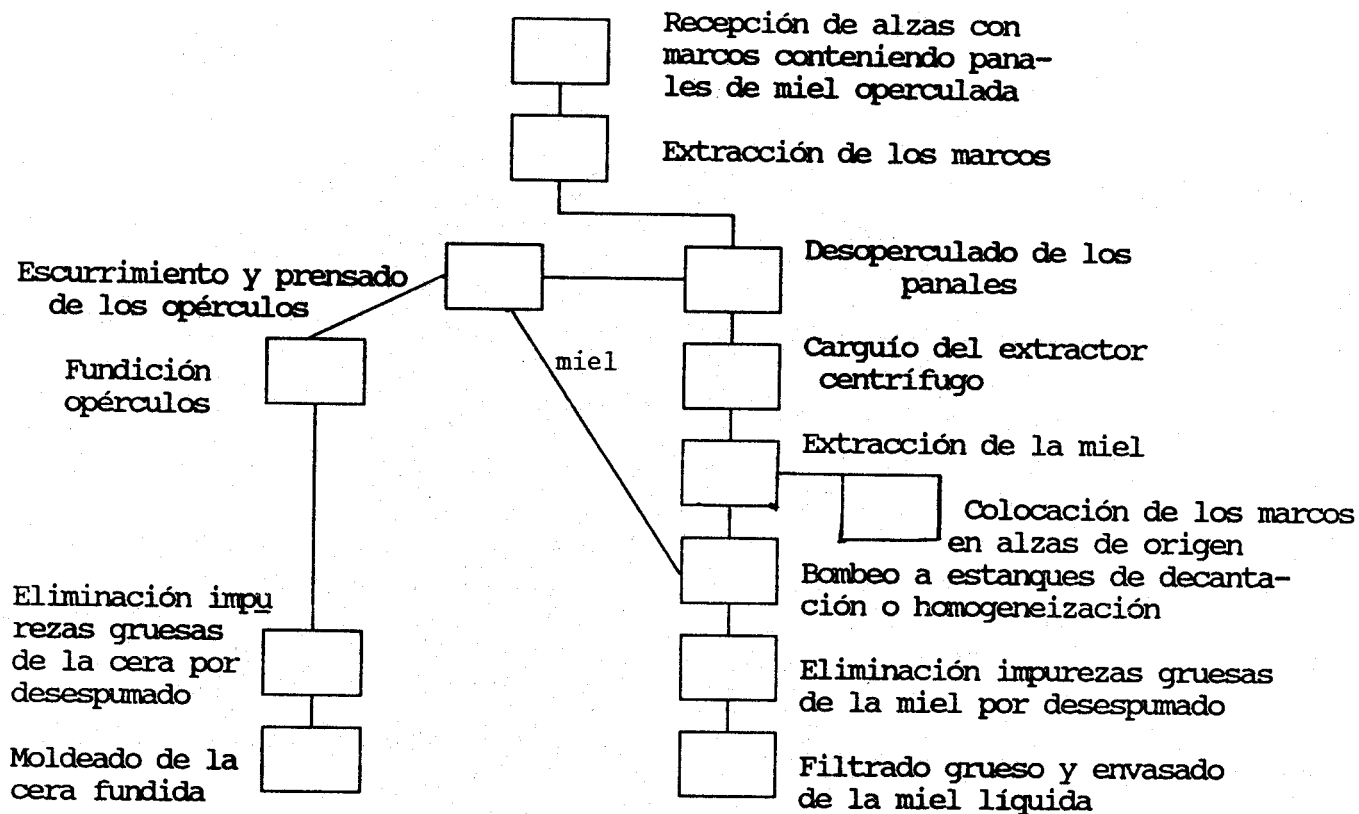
Recepción de alzas con marcos conteniendo panales de miel operculada

Extracción de los marcos

Escurrimiento y prensado de los opérculos

Desoperculado de los panales

Fundición opérculos

miel

Carguío del extractor centrífugo

Extracción de la miel

Colocación de los marcos en alzas de origen

Bombeo a estanques de decantación o homogeneización

Eliminación impurezas gruesas de la cera por desespumado

Eliminación impurezas gruesas de la miel por desespumado

Moldeado de la cera fundida

Filtrado grueso y envasado de la miel líquida